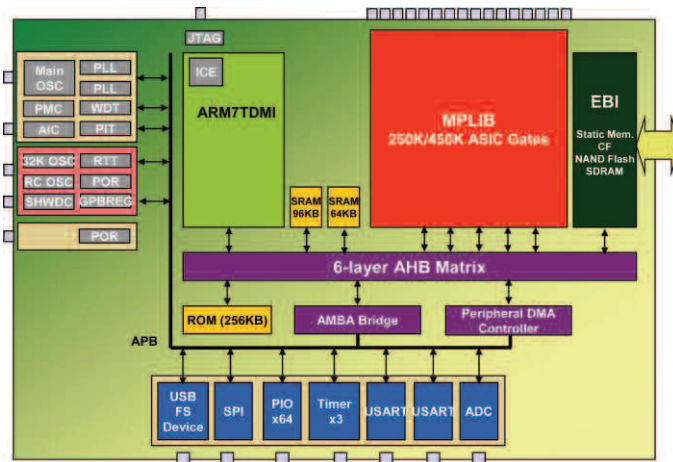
JTAG

Main OSC
PLL
PLL
PMC
WDT
AIC
PIT

32K OSC
RTT
RC OSC
POR
SHWDC
GPBREG

POR

ICE
ARM7TDMI

SRAM 96KB
SRAM 64KB

MPLIB
250K/450K ASIC Gates

EBI
Static Mem.
CF
NAND Flash
SDRAM

6-layer AHB Matrix

ROM (256KB)
AMBA Bridge
Peripheral DMA Controller

APB

USB FS Device
SPI
PIO x64
Timer x3
USART
USART
ADC